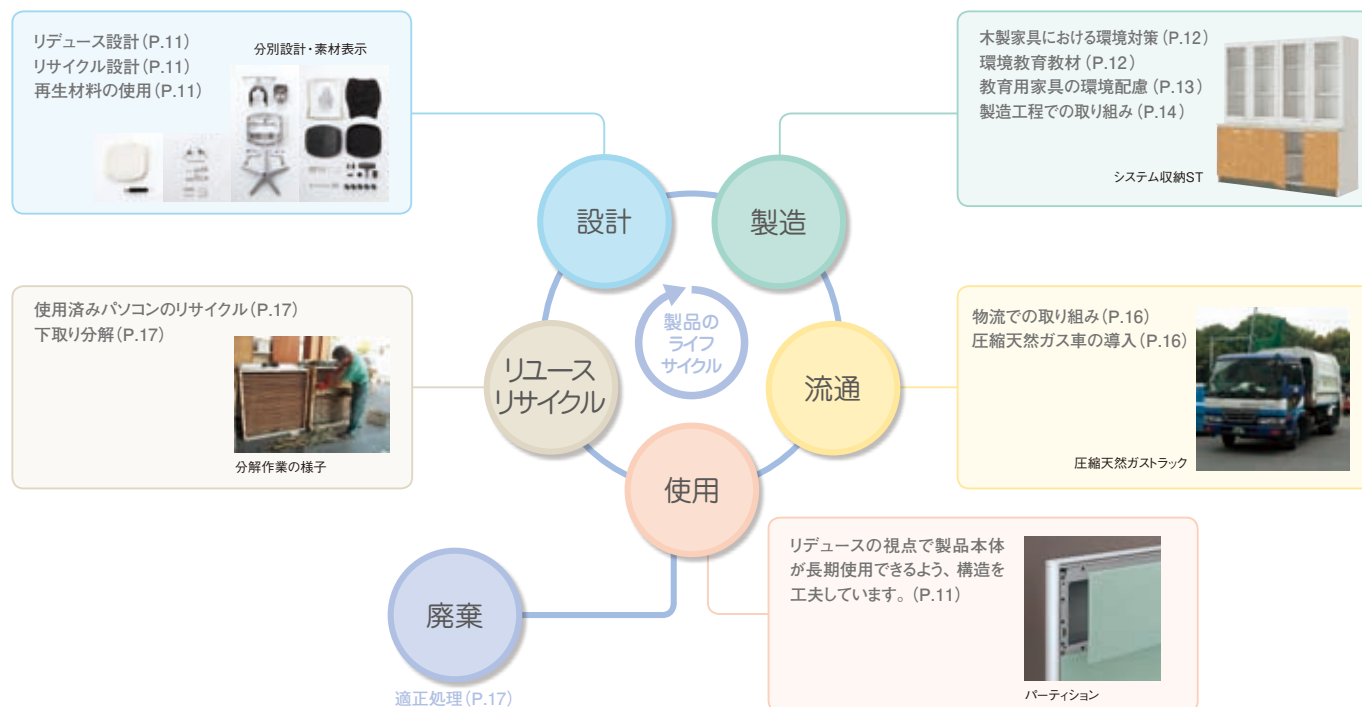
リデュース設計（P.11）
リサイクル設計（P.11）
再生材料の使用（P.11）

分別設計・素材表示

木製家具における環境対策（P.12）
環境教育教材（P.12）
教育用家具の環境配慮（P.13）
製造工程での取り組み（P.14）

システム収納ST

設計

製造

製品のライフサイクル

使用済みパソコンのリサイクル（P.17）
下取り分解（P.17）

分解作業の様子

リユース
リサイクル

流通

物流での取り組み（P.16）
圧縮天然ガス車の導入（P.16）

圧縮天然ガストラック

使用

リデュースの視点で製品本体が長期使用できるよう、構造を工夫しています。（P.11）

パーティション

廃棄

適正処理（P.17）